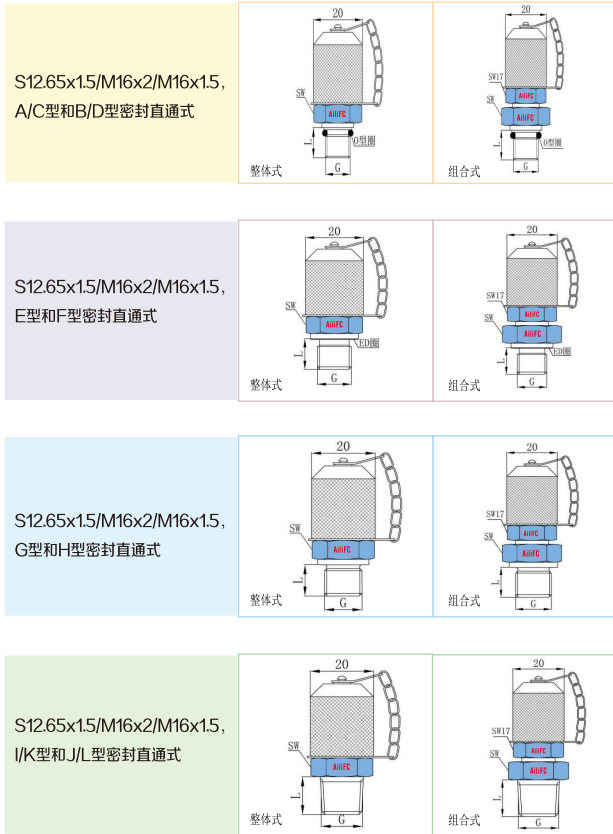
S12.65x1.5/M16x2/M16x1.5,
A/C型和B/D型密封直通式

20
SW
AiliFC
O型圈
L
G
整体式

20
SW17
SW
AiliFC
AiliFC
O型圈
L
G
组合式

S12.65x1.5/M16x2/M16x1.5,
E型和F型密封直通式

20
SW
AiliFC
ED圈
L
G
整体式

20
SW17
SW
AiliFC
AiliFC
ED圈
L
G
组合式

S12.65x1.5/M16x2/M16x1.5,
G型和H型密封直通式

20
SW
AiliFC
L
G
整体式

20
SW17
SW
AiliFC
AiliFC
L
G
组合式

S12.65x1.5/M16x2/M16x1.5,
I/K型和J/L型密封直通式

20
SW
AiliFC
L
G
整体式

20
SW17
SW
AiliFC
AiliFC
L
G
组合式